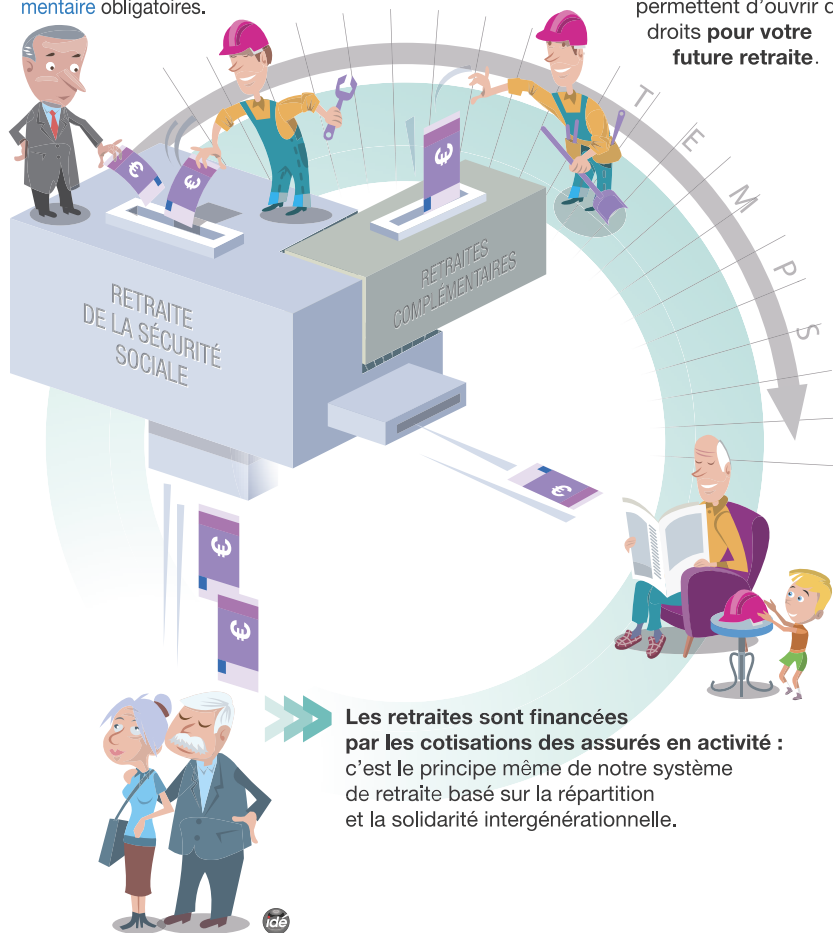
mentaire obligatoires.

permettent d'ouvrir d droits pour votre future retraite.

TEMPS

RETRAITE DE LA SÉCURITÉ SOCIALE

RETRAITES COMPLÉMENTAIRES

Les retraites sont financées par les cotisations des assurés en activité : c'est le principe même de notre système de retraite basé sur la répartition et la solidarité intergénérationnelle.

idé